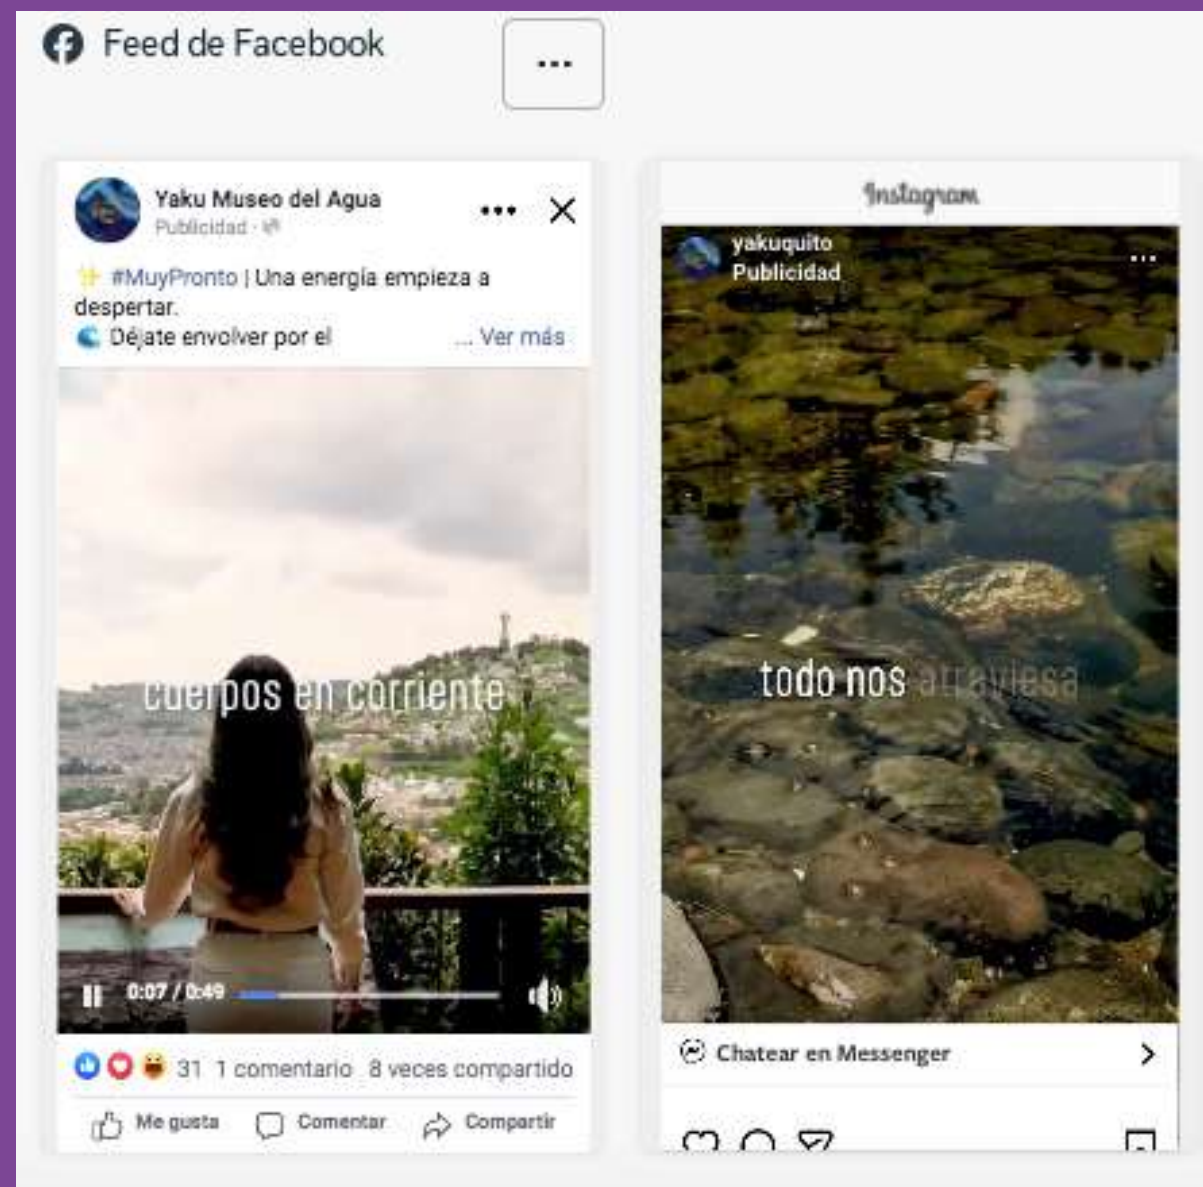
Feed de Facebook

...

Yaku Museo del Agua
Publicidad ·

✨ #MuyPronto | Una energía empieza a despertar.
Déjate envolver por el ... Ver más

cuerpos en corriente

0:07 / 0:49

31 1 comentario 8 veces compartido

Me gusta Comentar Compartir

Instagram

yakuquito
Publicidad

todo nos atraviesa

Chatear en Messenger